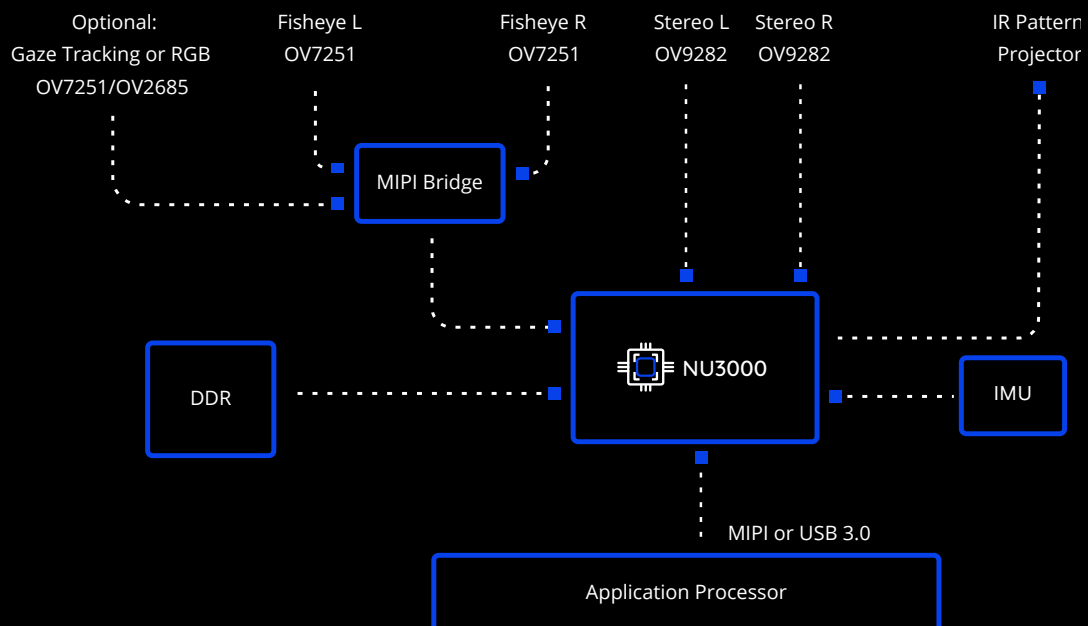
Optional:
Gaze Tracking or RGB
OV7251/OV2685

Fisheye L
OV7251

Fisheye R
OV7251

Stereo L
OV9282

Stereo R
OV9282

IR Pattern
Projector

MIPI Bridge

NU3000

DDR

IMU

MIPI or USB 3.0

Application Processor